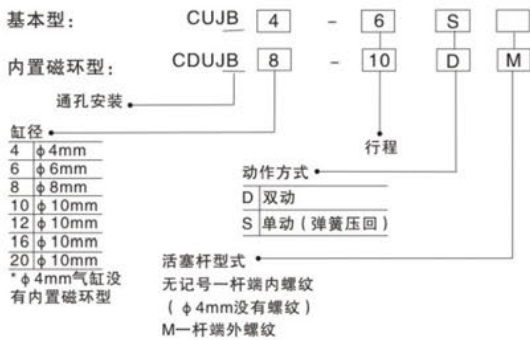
基本型： CUJB 4 - 6 S

内置磁环型： CDUJB 8 - 10 D M

通孔安装

缸径

| | |
|---|---|
| 4 | ϕ 4mm |
| 6 | ϕ 6mm |
| 8 | ϕ 8mm |
| 10 | ϕ 10mm |
| 12 | ϕ 10mm |
| 16 | ϕ 10mm |
| 20 | ϕ 10mm |

* ϕ 4mm气缸没有内置磁环型

行程

动作方式

| | |
|---|---|
| D | 双动 |
| S | 单动（弹簧压回） |

活塞杆型式
无记号一杆端内螺纹
（ ϕ 4mm没有螺纹）
M一杆端外螺纹